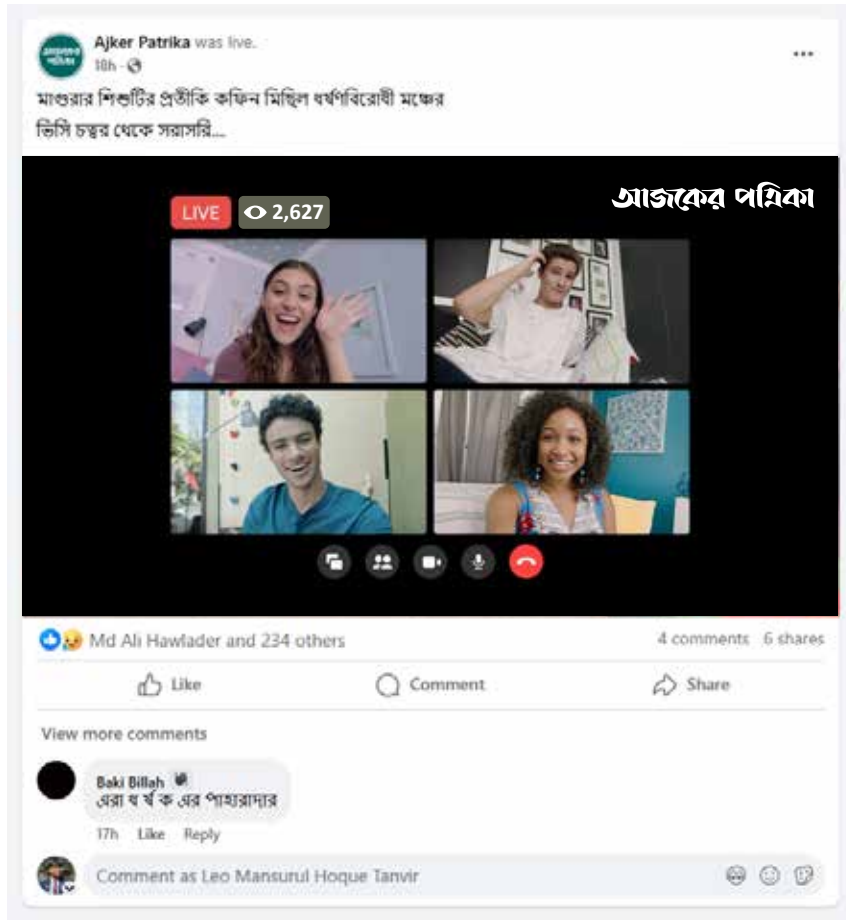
Ajker Patrika was live.
18h ·

মাগুরার শিশুটির প্রতীকি কফিন মিছিল ধর্ষণবিরোধী মঞ্চের
ভিসি চত্বর থেকে সরাসরি...

আজকের পত্রিকা

LIVE 2,627

Md Ali Hawlader and 234 others
4 comments 6 shares

Like Comment Share

View more comments

Baki Billah
এরা ধ র্ষ ক এর পাহারাদার
17h Like Reply

Comment as Leo Mansurul Hoque Tanvir